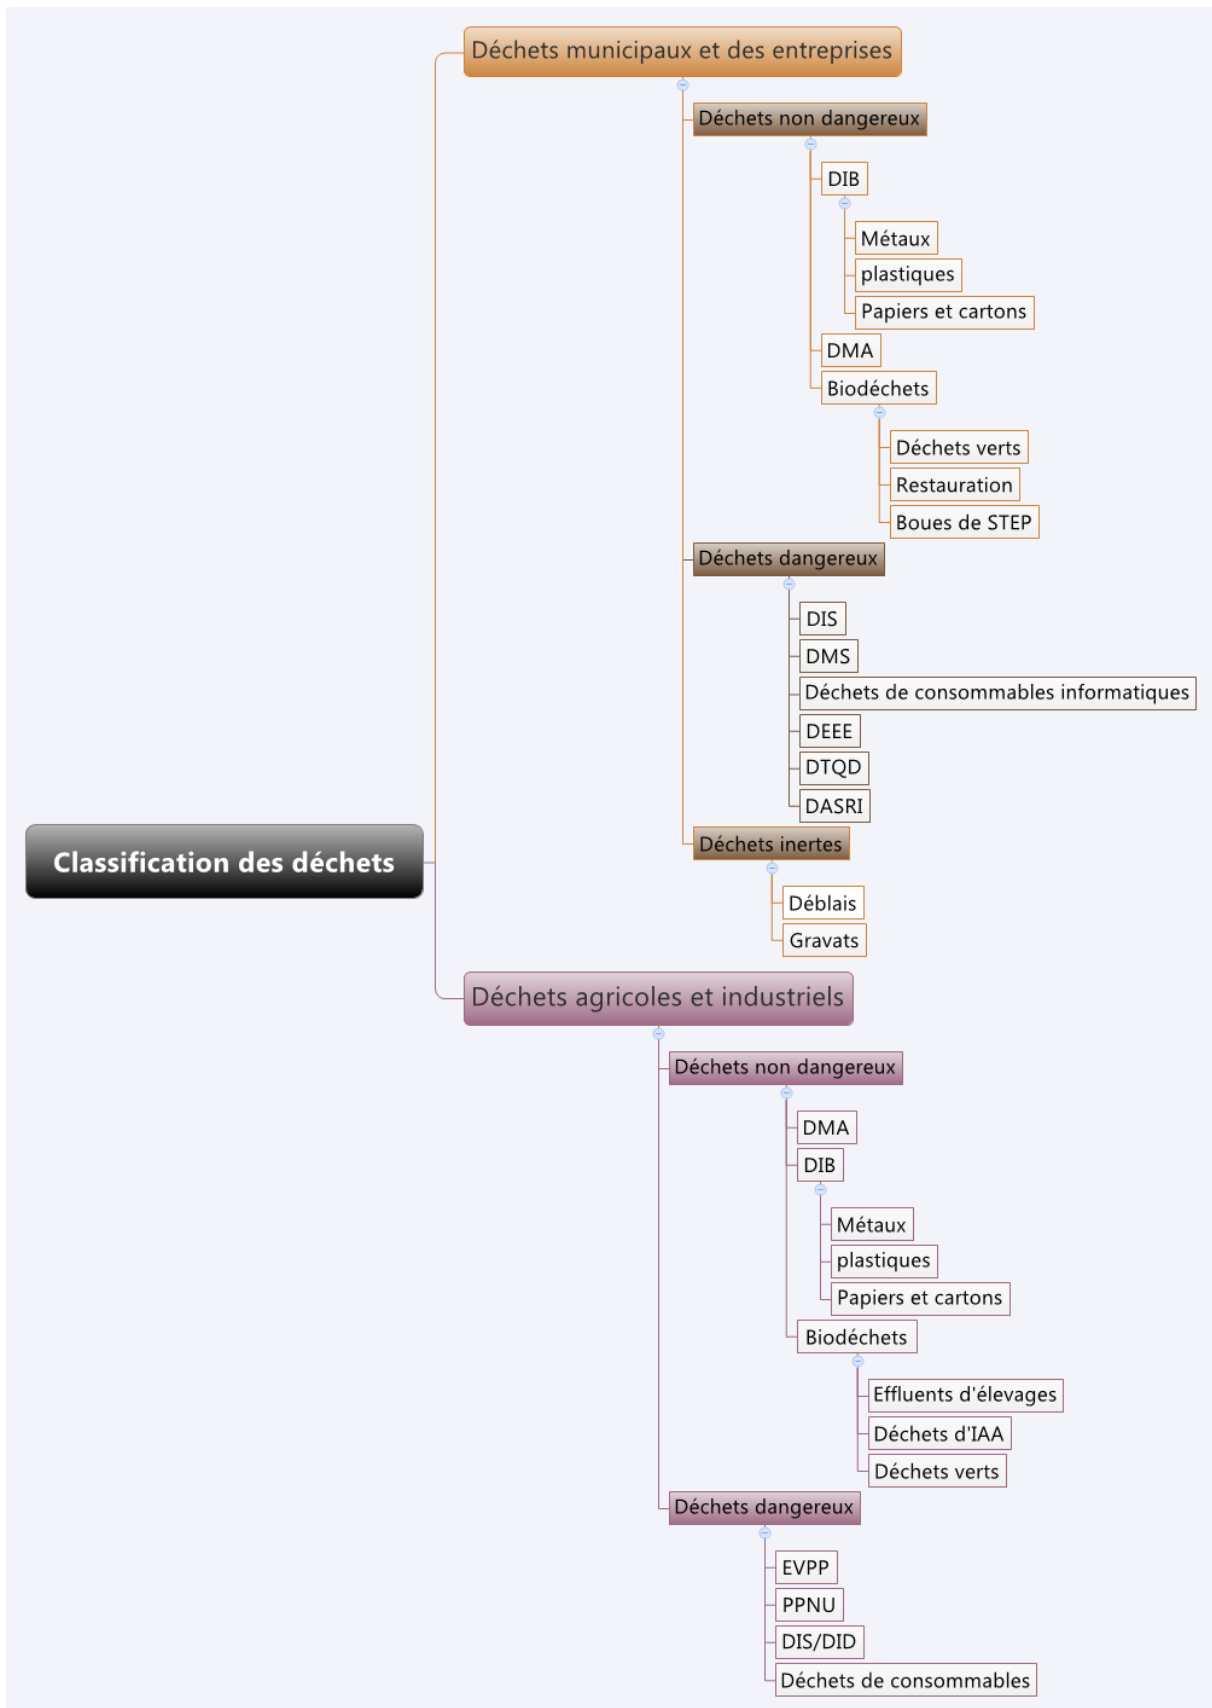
Déchets municipaux et des entreprises

Déchets non dangereux

DIB

Métaux

plastiques

Papiers et cartons

DMA

Biodéchets

Déchets verts

Restauration

Boues de STEP

Déchets dangereux

DIS

DMS

Déchets de consommables informatiques

DEEE

DTQD

DASRI

Déchets inertes

Déblais

Gravats

Classification des déchets

Déchets agricoles et industriels

Déchets non dangereux

DMA

DIB

Métaux

plastiques

Papiers et cartons

Biodéchets

Effluents d'élevages

Déchets d'IAA

Déchets verts

Déchets dangereux

EVPP

PPNU

DIS/DID

Déchets de consommables